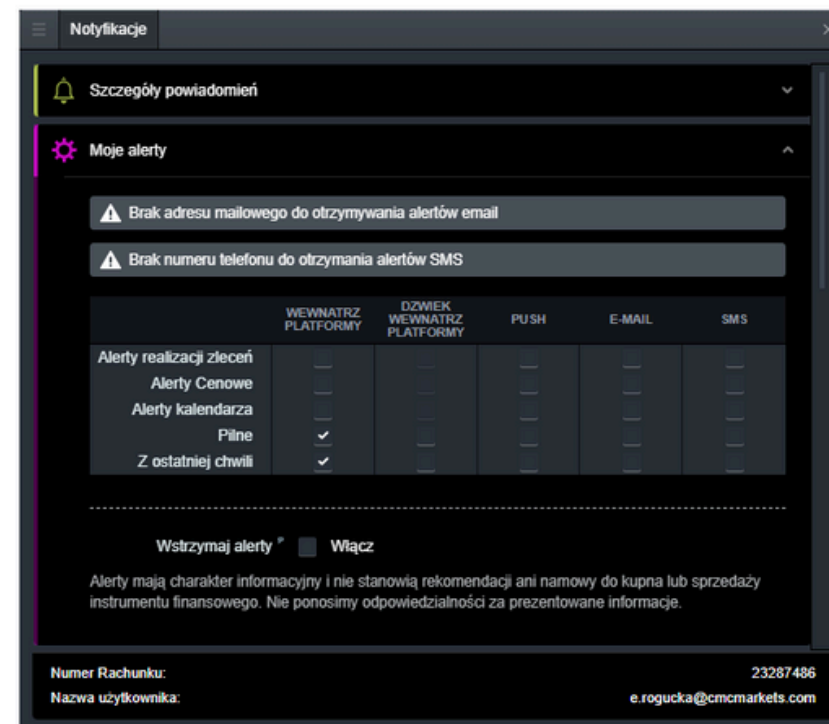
Notyfikacje

Szczegóły powiadomień

Moje alerty

Brak adresu mailowego do otrzymywania alertów email

Brak numeru telefonu do otrzymania alertów SMS

| | WEWNATRZ PLATFORMY | DZWIEK WEWNATRZ PLATFORMY | PUSH | E-MAIL | SMS |
|---|---|---|---|---|---|
| Alerty realizacji zleceń | | | | | |
| Alerty Cenowe | | | | | |
| Alerty kalendarza | | | | | |
| Pilne | ✓ | | | | |
| Z ostatniej chwili | ✓ | | | | |

Wstrzymaj alerty * Włącz

Alerty mają charakter informacyjny i nie stanowią rekomendacji ani namowy do kupna lub sprzedaży instrumentu finansowego. Nie ponosimy odpowiedzialności za prezentowane informacje.

Numer Rachunku: 23287486
Nazwa użytkownika: e.rogucka@cmcmarkets.com